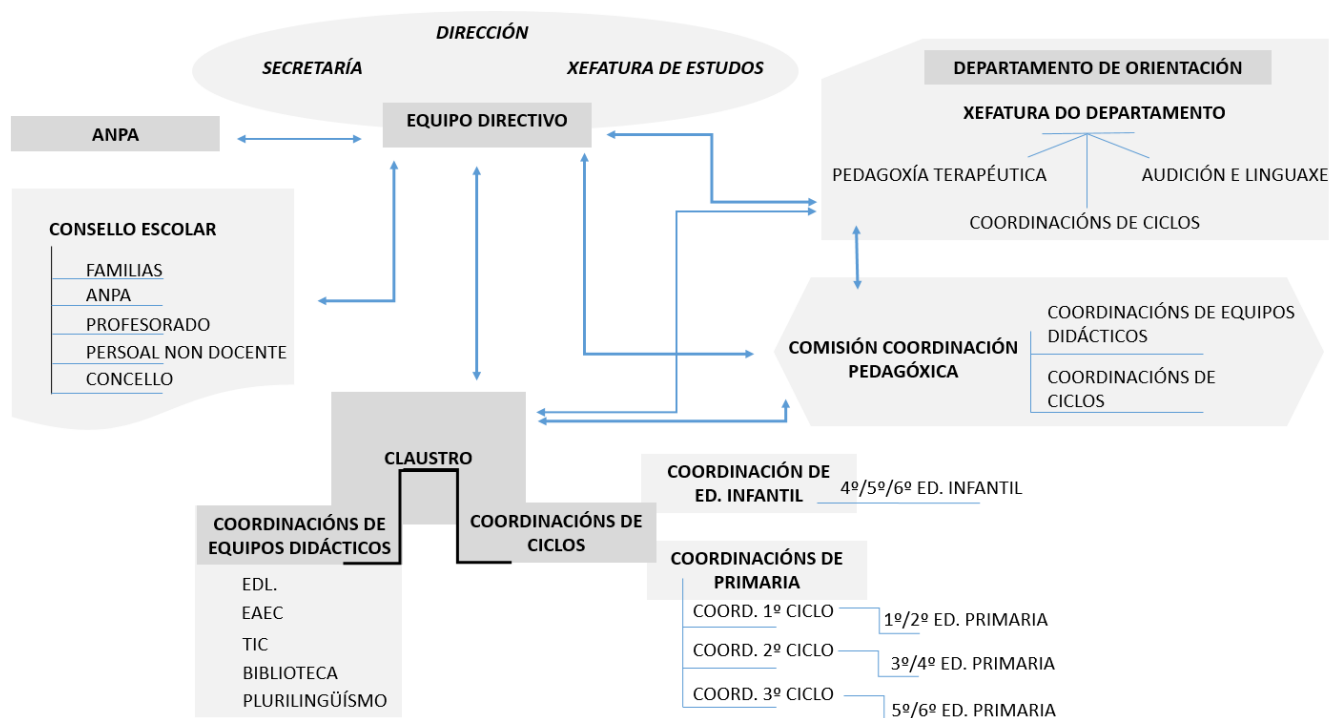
DIRECCIÓN

SECRETARÍA

XEFATURA DE ESTUDOS

EQUIPO DIRECTIVO

ANPA

DEPARTAMENTO DE ORIENTACIÓN

XEFATURA DO DEPARTAMENTO

PEDAGOXÍA TERAPÉUTICA

AUDICIÓN E LINGUAXE

COORDINACIÓNS DE CICLOS

CONSELLO ESCOLAR

FAMILIAS

ANPA

PROFESORADO

PERSOAL NON DOCENTE

CONCELLO

COMISIÓN COORDINACIÓN PEDAGÓXICA

COORDINACIÓNS DE EQUIPOS DIDÁCTICOS

COORDINACIÓNS DE CICLOS

CLAUSTRO

COORDINACIÓNS DE EQUIPOS DIDÁCTICOS

COORDINACIÓNS DE CICLOS

EDL.

EAEC

TIC

BIBLIOTECA

PLURILINGÜÍSMO

COORDINACIÓN DE ED. INFANTIL

4º/5º/6º ED. INFANTIL

COORDINACIÓNS DE PRIMARIA

COORD. 1º CICLO

1º/2º ED. PRIMARIA

COORD. 2º CICLO

3º/4º ED. PRIMARIA

COORD. 3º CICLO

5º/6º ED. PRIMARIA